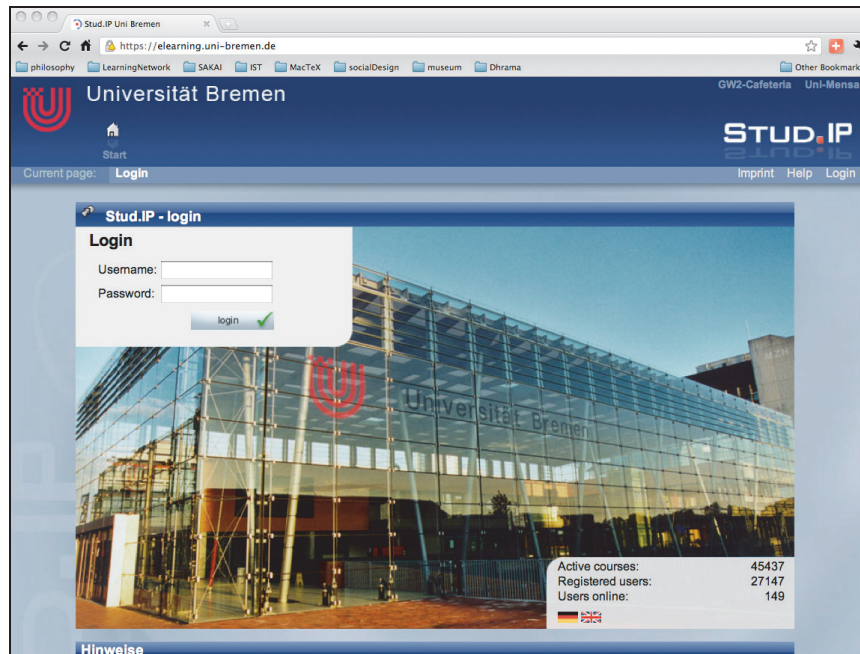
Stud.IP Uni Bremen

https://elearning.uni-bremen.de

philosophy LearningNetwork SAKAI IST MacTeX socialDesign museum Dhrama Other Bookmark

Universität Bremen

GW2-Cafeteria Uni-Mensa

Start

STUD.IP

Current page: Login

Imprint Help Login

Stud.IP - login

Login

Username:

Password:

login

Universität Bremen

| | |
|---|---|
| Active courses: | 45437 |
| Registered users: | 27147 |
| Users online: | 149 |

Hinweise